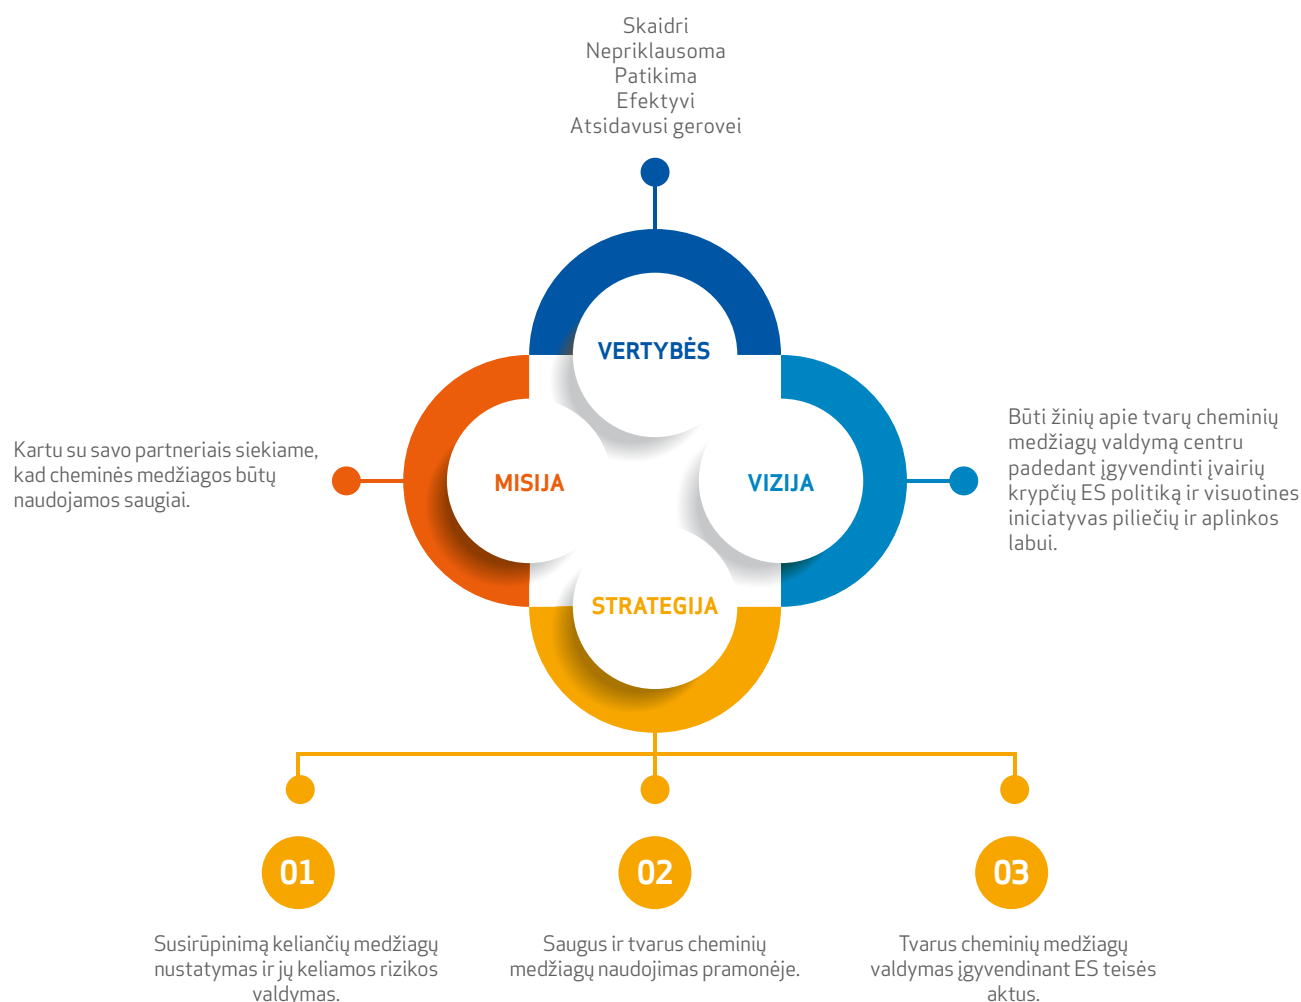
Skaidri
Nepriklausoma
Patikima
Efektyvi
Atsidavusi gerovei

VERTYBĖS

Kartu su savo partneriais siekiame, kad cheminės medžiagos būtų naudojamos saugiai.

MISIJA

VIZIJA

Būti žinių apie tvarų cheminių medžiagų valdymą centru padedant įgyvendinti įvairių krypčių ES politiką ir visuotines iniciatyvas piliečių ir aplinkos labui.

STRATEGIJA

01

Susirūpinimą keliančių medžiagų nustatymas ir jų keliamos rizikos valdymas.

02

Saugus ir tvarus cheminių medžiagų naudojimas pramonėje.

03

Tvarus cheminių medžiagų valdymas įgyvendinant ES teisės aktus.